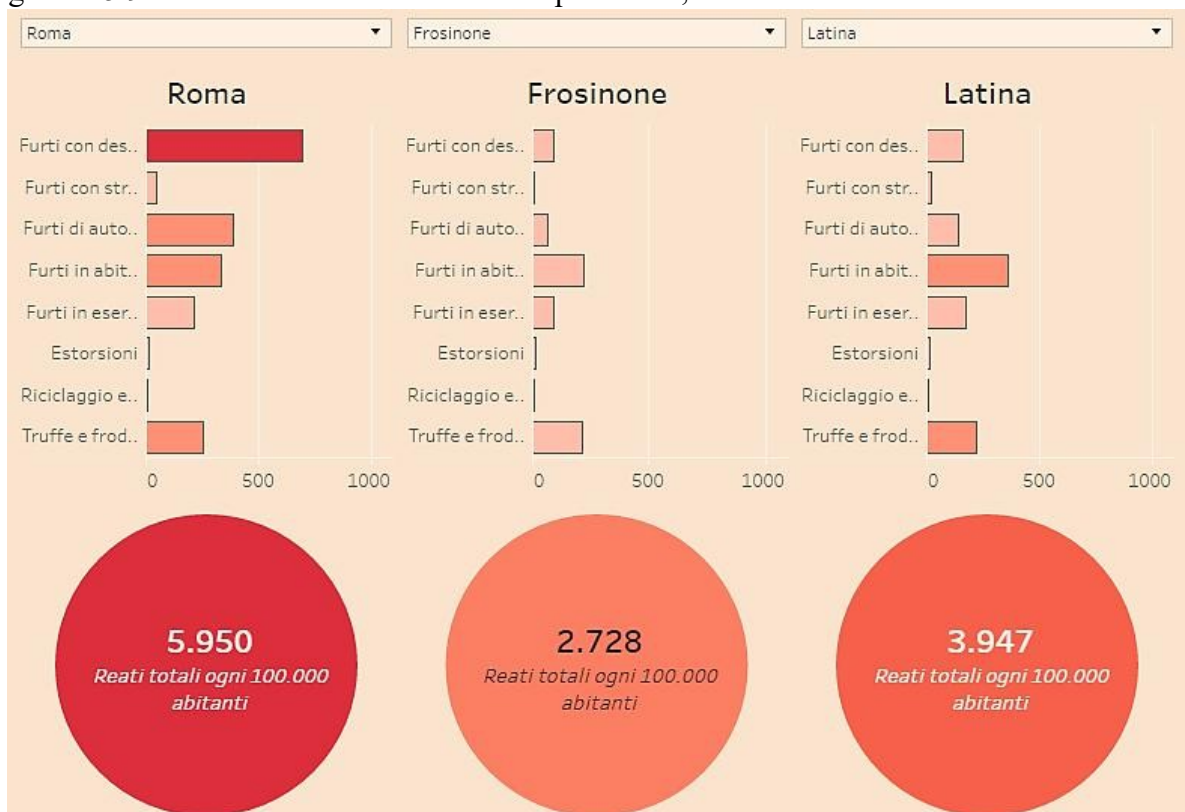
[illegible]

Roma ▼

Frosinone ▼

Latina ▼

Roma

Furti con des..
Furti con str..
Furti di auto..
Furti in abit..
Furti in eser..
Estorsioni
Riciclaggio e..
Truffe e frod..

0 500 1000

Frosinone

Furti con des..
Furti con str..
Furti di auto..
Furti in abit..
Furti in eser..
Estorsioni
Riciclaggio e..
Truffe e frod..

0 500 1000

Latina

Furti con des..
Furti con str..
Furti di auto..
Furti in abit..
Furti in eser..
Estorsioni
Riciclaggio e..
Truffe e frod..

0 500 1000

5.950
Reati totali ogni 100.000 abitanti

2.728
Reati totali ogni 100.000 abitanti

3.947
Reati totali ogni 100.000 abitanti